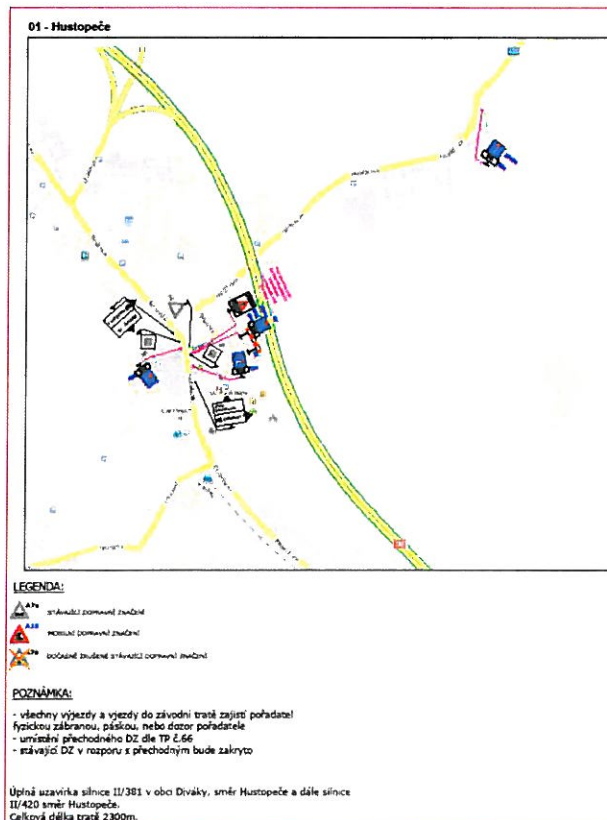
01 - Hustopeče

LEGENDA:

A7a STÁVAJÍCÍ DOPRAVNÍ ZNAČENÍ

A15 MOBILNÍ DOPRAVNÍ ZNAČENÍ

A7a DOČASNĚ ZNEPLATNĚNÉ STÁVAJÍCÍ DOPRAVNÍ ZNAČENÍ

POZNÁMKA:

- všechny výjezdy a vjezdy do závodní tratě zajistí pořadatel fyzickou zábranou, páskou, nebo dozor pořadatele
- umístění přechodného DZ dle TP č.66
- stávající DZ v rozporu s přechodným bude zakryto

Úplná uzavírka silnice II/381 v obci Diváky, směr Hustopeče a dále silnice II/420 směr Hustopeče.
Celková délka tratě 2300m.